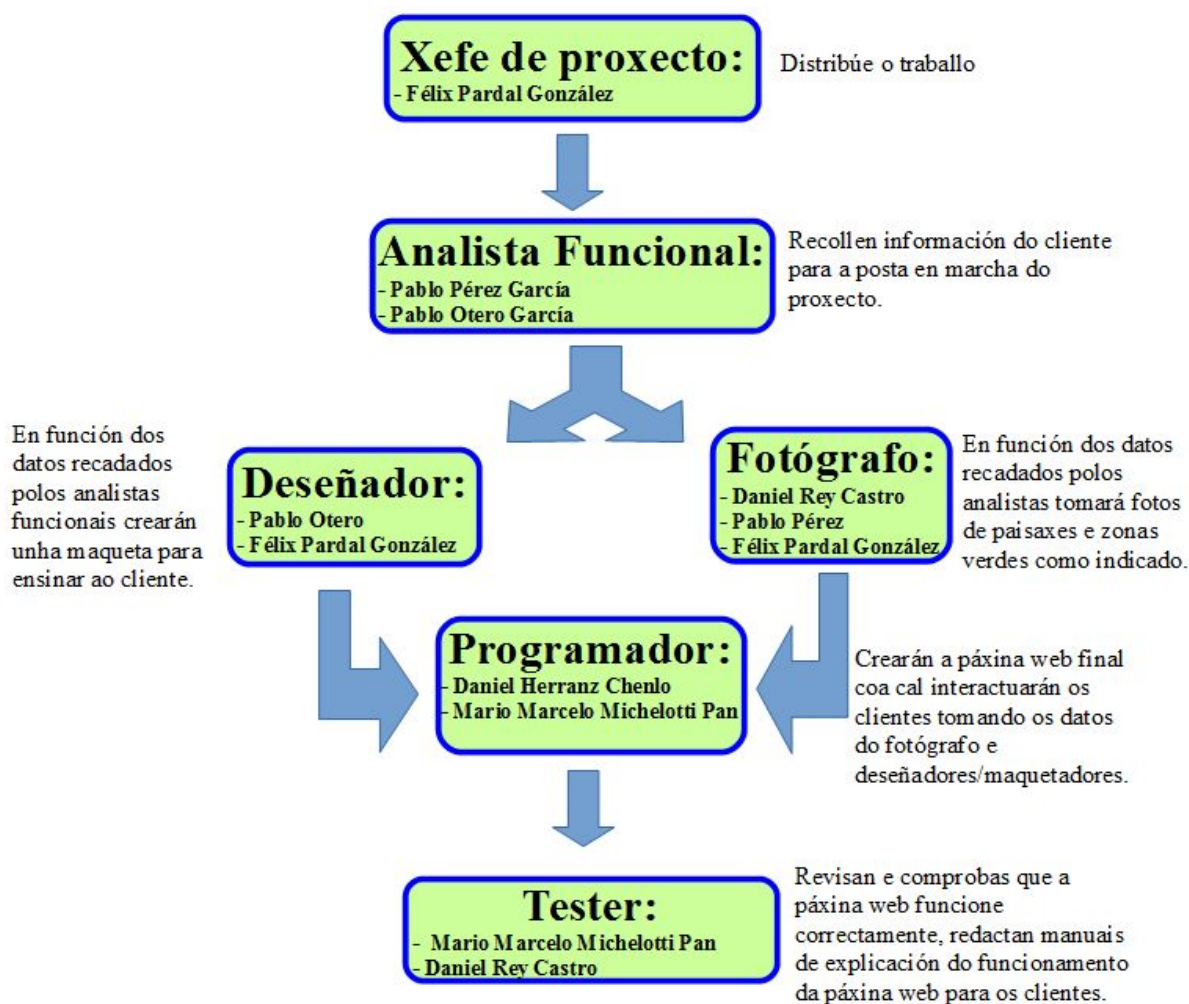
Xefe de proxecto:
- Félix Pardal González

Distribúe o traballo

Analista Funcional:
- Pablo Pérez García
- Pablo Otero García

Recollen información do cliente para a posta en marcha do proxecto.

En función dos datos recadados polos analistas funcionais crearán unha maqueta para ensinar ao cliente.

Deseñador:
- Pablo Otero
- Félix Pardal González

Fotógrafo:
- Daniel Rey Castro
- Pablo Pérez
- Félix Pardal González

En función dos datos recadados polos analistas tomará fotos de paisaxes e zonas verdes como indicado.

Programador:
- Daniel Herranz Chenlo
- Mario Marcelo Michelotti Pan

Crearán a páxina web final coa cal interactuarán os clientes tomando os datos do fotógrafo e deseñadores/maquetadores.

Tester:
- Mario Marcelo Michelotti Pan
- Daniel Rey Castro

Revisan e comprobas que a páxina web funcione correctamente, redactan manuais de explicación do funcionamento da páxina web para os clientes.